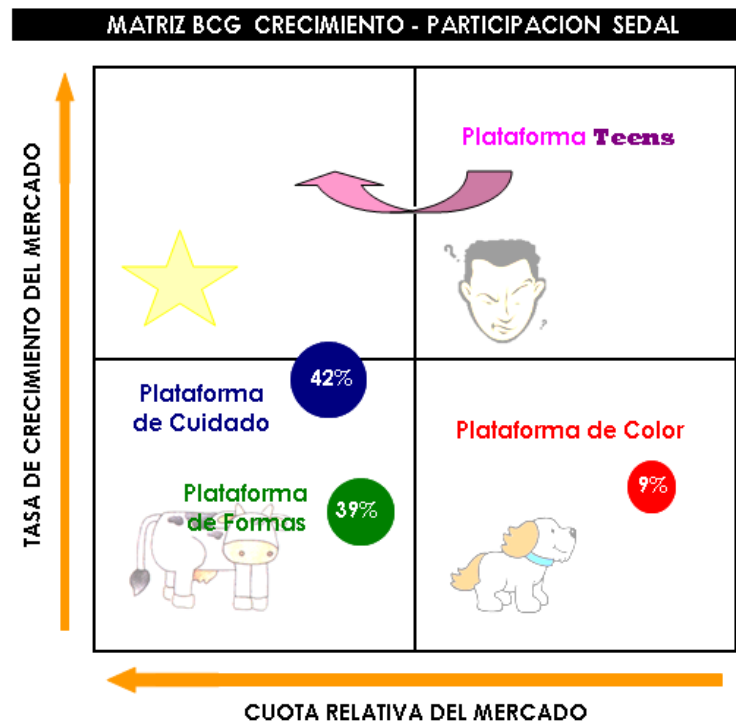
MATRIZ BCG CRECIMIENTO - PARTICIPACION SEDAL

TASA DE CRECIMIENTO DEL MERCADO

Plataforma Teens

Plataforma de Cuidado

42%

Plataforma de Color

9%

Plataforma de Formas

39%

CUOTA RELATIVA DEL MERCADO